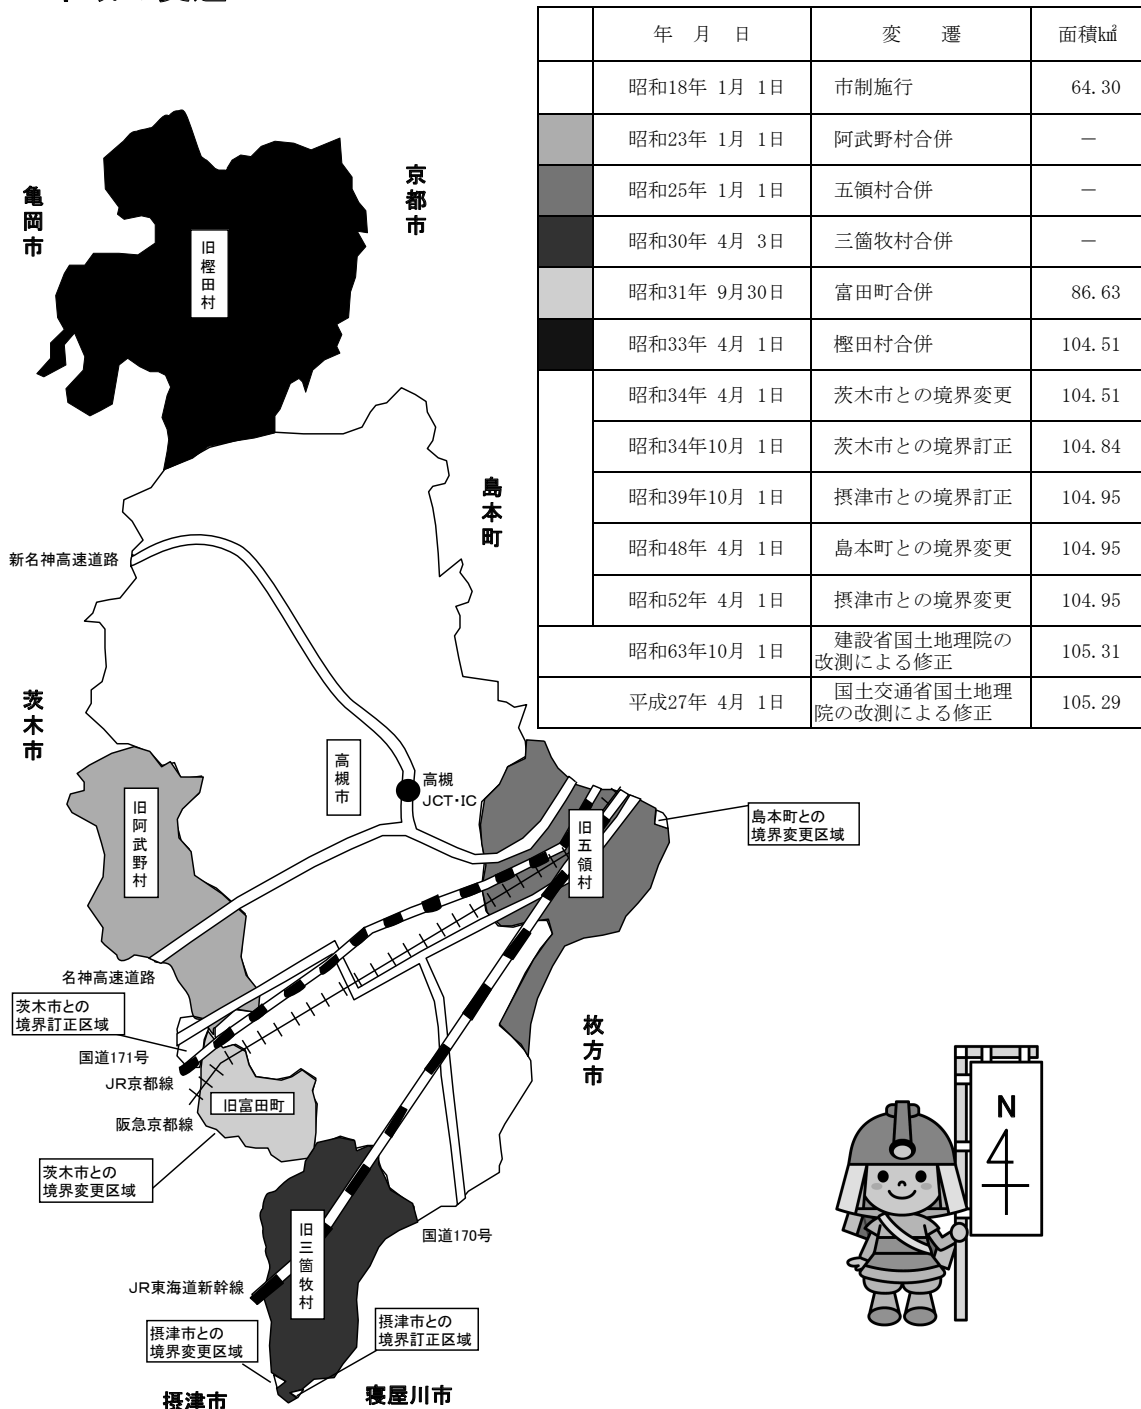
|  | 年　月　日 | 変　遷 | 面積㎢ |
|---|---|---|---|
|  | 昭和18年 1月 1日 | 市制施行 | 64.30 |
|  | 昭和23年 1月 1日 | 阿武野村合併 | － |
|  | 昭和25年 1月 1日 | 五領村合併 | － |
|  | 昭和30年 4月 3日 | 三箇牧村合併 | － |
|  | 昭和31年 9月30日 | 富田町合併 | 86.63 |
|  | 昭和33年 4月 1日 | 樫田村合併 | 104.51 |
|  | 昭和34年 4月 1日 | 茨木市との境界変更 | 104.51 |
|  | 昭和34年10月 1日 | 茨木市との境界訂正 | 104.84 |
|  | 昭和39年10月 1日 | 摂津市との境界訂正 | 104.95 |
|  | 昭和48年 4月 1日 | 島本町との境界変更 | 104.95 |
|  | 昭和52年 4月 1日 | 摂津市との境界変更 | 104.95 |
| 昭和63年10月 1日 |  | 建設省国土地理院の改測による修正 | 105.31 |
| 平成27年 4月 1日 |  | 国土交通省国土地理院の改測による修正 | 105.29 |

亀岡市
京都市
旧樫田村
島本町
新名神高速道路
茨木市
高槻市
高槻JCT・IC
旧阿武野村
旧五領村
島本町との境界変更区域
名神高速道路
茨木市との境界訂正区域
国道171号
JR京都線
旧富田町
阪急京都線
枚方市
N
茨木市との境界変更区域
旧三箇牧村
国道170号
JR東海道新幹線
摂津市との境界変更区域
摂津市との境界訂正区域
摂津市
寝屋川市